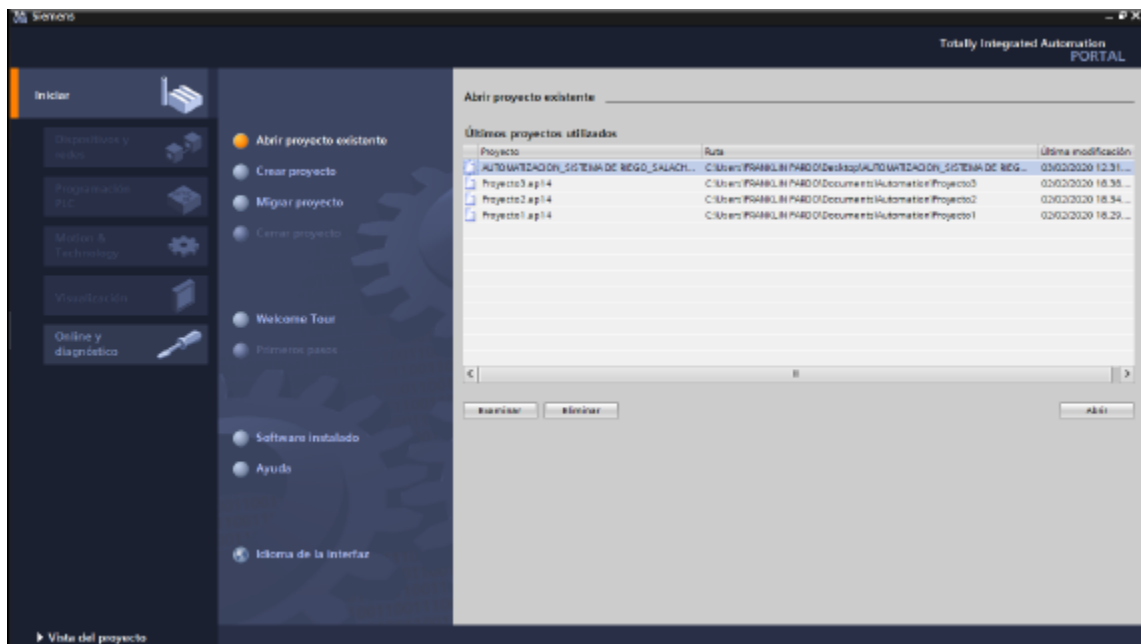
Siemens

Totally Integrated Automation
PORTAL

Iniciar

Dispositivos y redes

Programación PLC

Motion & Technology

Visualización

Online y diagnóstico

Abrir proyecto existente

Crear proyecto

Migrar proyecto

Cerrar proyecto

Welcome Tour

Primeros pasos

Software instalado

Ayuda

Idioma de la interfaz

Abrir proyecto existente

Últimos proyectos utilizados

| Proyecto | Ruta | Última modificación |
|---|---|---|
| AUTOMATIZACION_SISTEMA DE RIEGO_SALACH... | C:\Users\FRANKLIN PARDO\Desktop\AUTOMATIZACION_SISTEMA DE RIEG... | 03/02/2020 12:31... |
| Proyecto3.ap14 | C:\Users\FRANKLIN PARDO\Documents\Automation\Proyecto3 | 02/02/2020 18:38... |
| Proyecto2.ap14 | C:\Users\FRANKLIN PARDO\Documents\Automation\Proyecto2 | 02/02/2020 18:34... |
| Proyecto1.ap14 | C:\Users\FRANKLIN PARDO\Documents\Automation\Proyecto1 | 02/02/2020 18:29... |

Examinar
Eliminar
Abrir

▶ Vista del proyecto